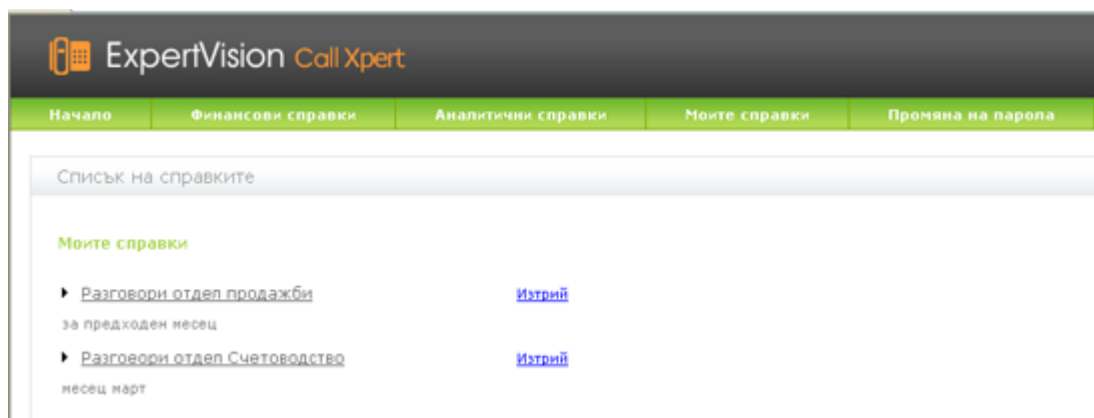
ExpertVision Call Xpert

Начало | Финансови справки | Аналитични справки | Моите справки | Промяна на парола

Списък на справките

Моите справки

Разговори отдел продажби Изтрий

за предходен месец

Разговори отдел Счетоводство Изтрий

месец март